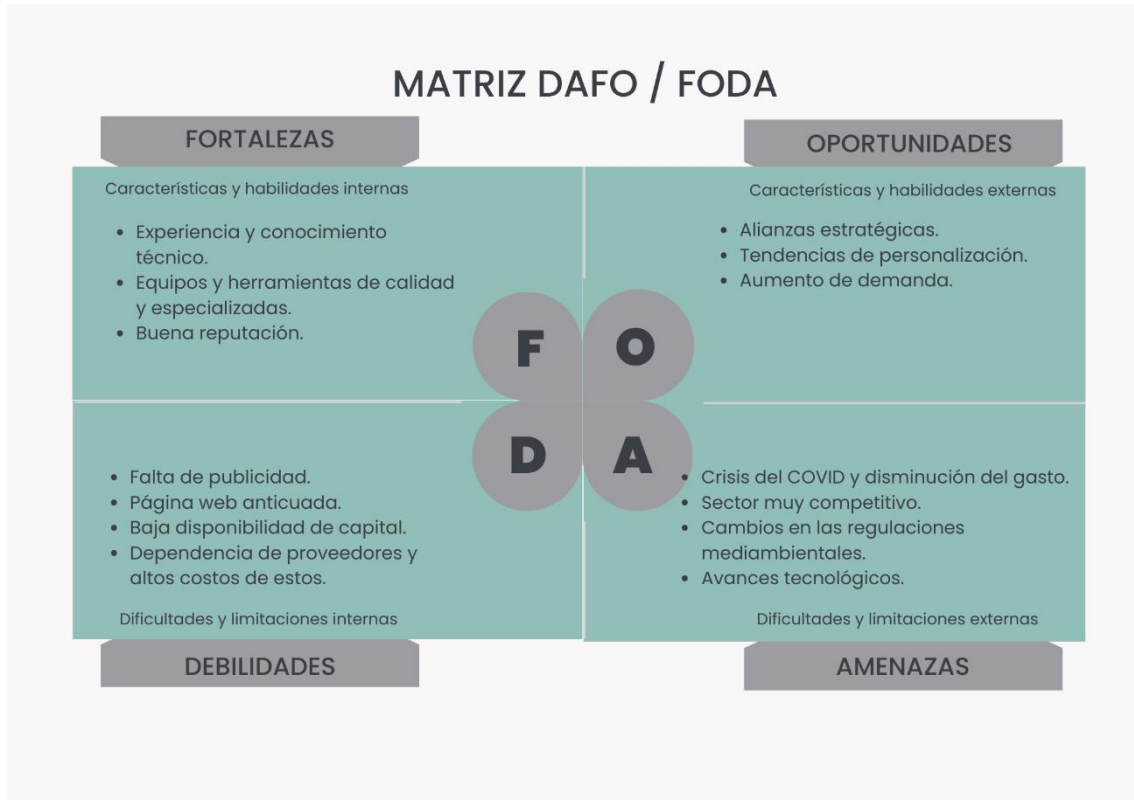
MATRIZ DAFO / FODA

FORTALEZAS

Características y habilidades internas

- Experiencia y conocimiento técnico.
- Equipos y herramientas de calidad y especializadas.
- Buena reputación.

OPORTUNIDADES

Características y habilidades externas

- Alianzas estratégicas.
- Tendencias de personalización.
- Aumento de demanda.

F

O

D

A

- Falta de publicidad.
- Página web anticuada.
- Baja disponibilidad de capital.
- Dependencia de proveedores y altos costos de estos.

Dificultades y limitaciones internas

DEBILIDADES

- Crisis del COVID y disminución del gasto.
- Sector muy competitivo.
- Cambios en las regulaciones mediambientales.
- Avances tecnológicos.

Dificultades y limitaciones externas

AMENAZAS